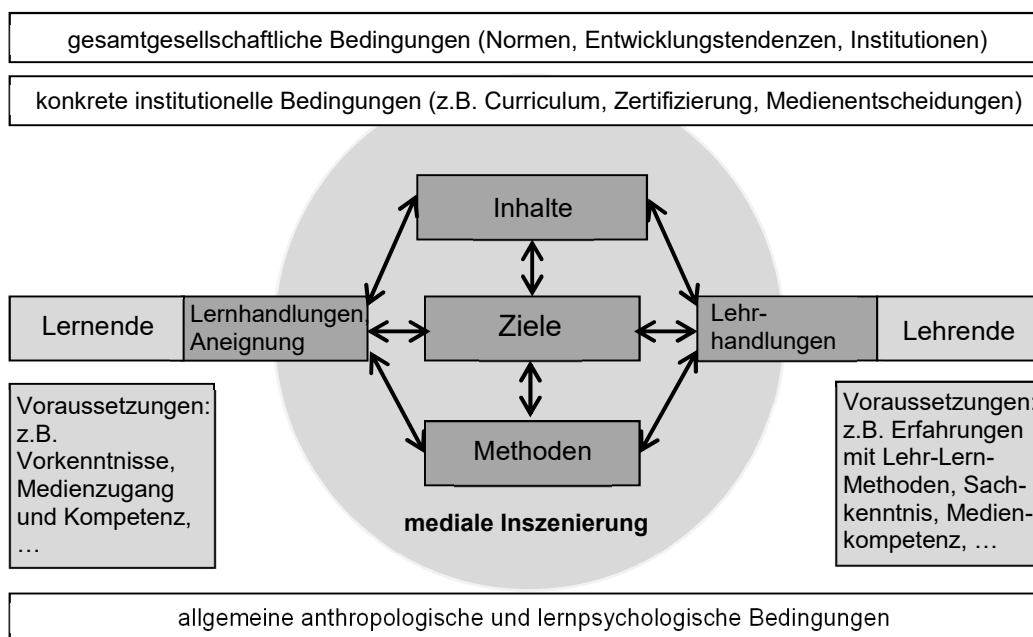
gesamtgesellschaftliche Bedingungen (Normen, Entwicklungstendenzen, Institutionen)

konkrete institutionelle Bedingungen (z.B. Curriculum, Zertifizierung, Medienentscheidungen)

Inhalte

Lernende

Lernhandlungen, Aneignung

Ziele

Lehrhandlungen

Lehrende

Voraussetzungen: z.B. Vorkenntnisse, Medienzugang und Kompetenz, …

Methoden

mediale Inszenierung

Voraussetzungen: z.B. Erfahrungen mit Lehr-Lern-Methoden, Sachkenntnis, Medienkompetenz, …

allgemeine anthropologische und lernpsychologische Bedingungen